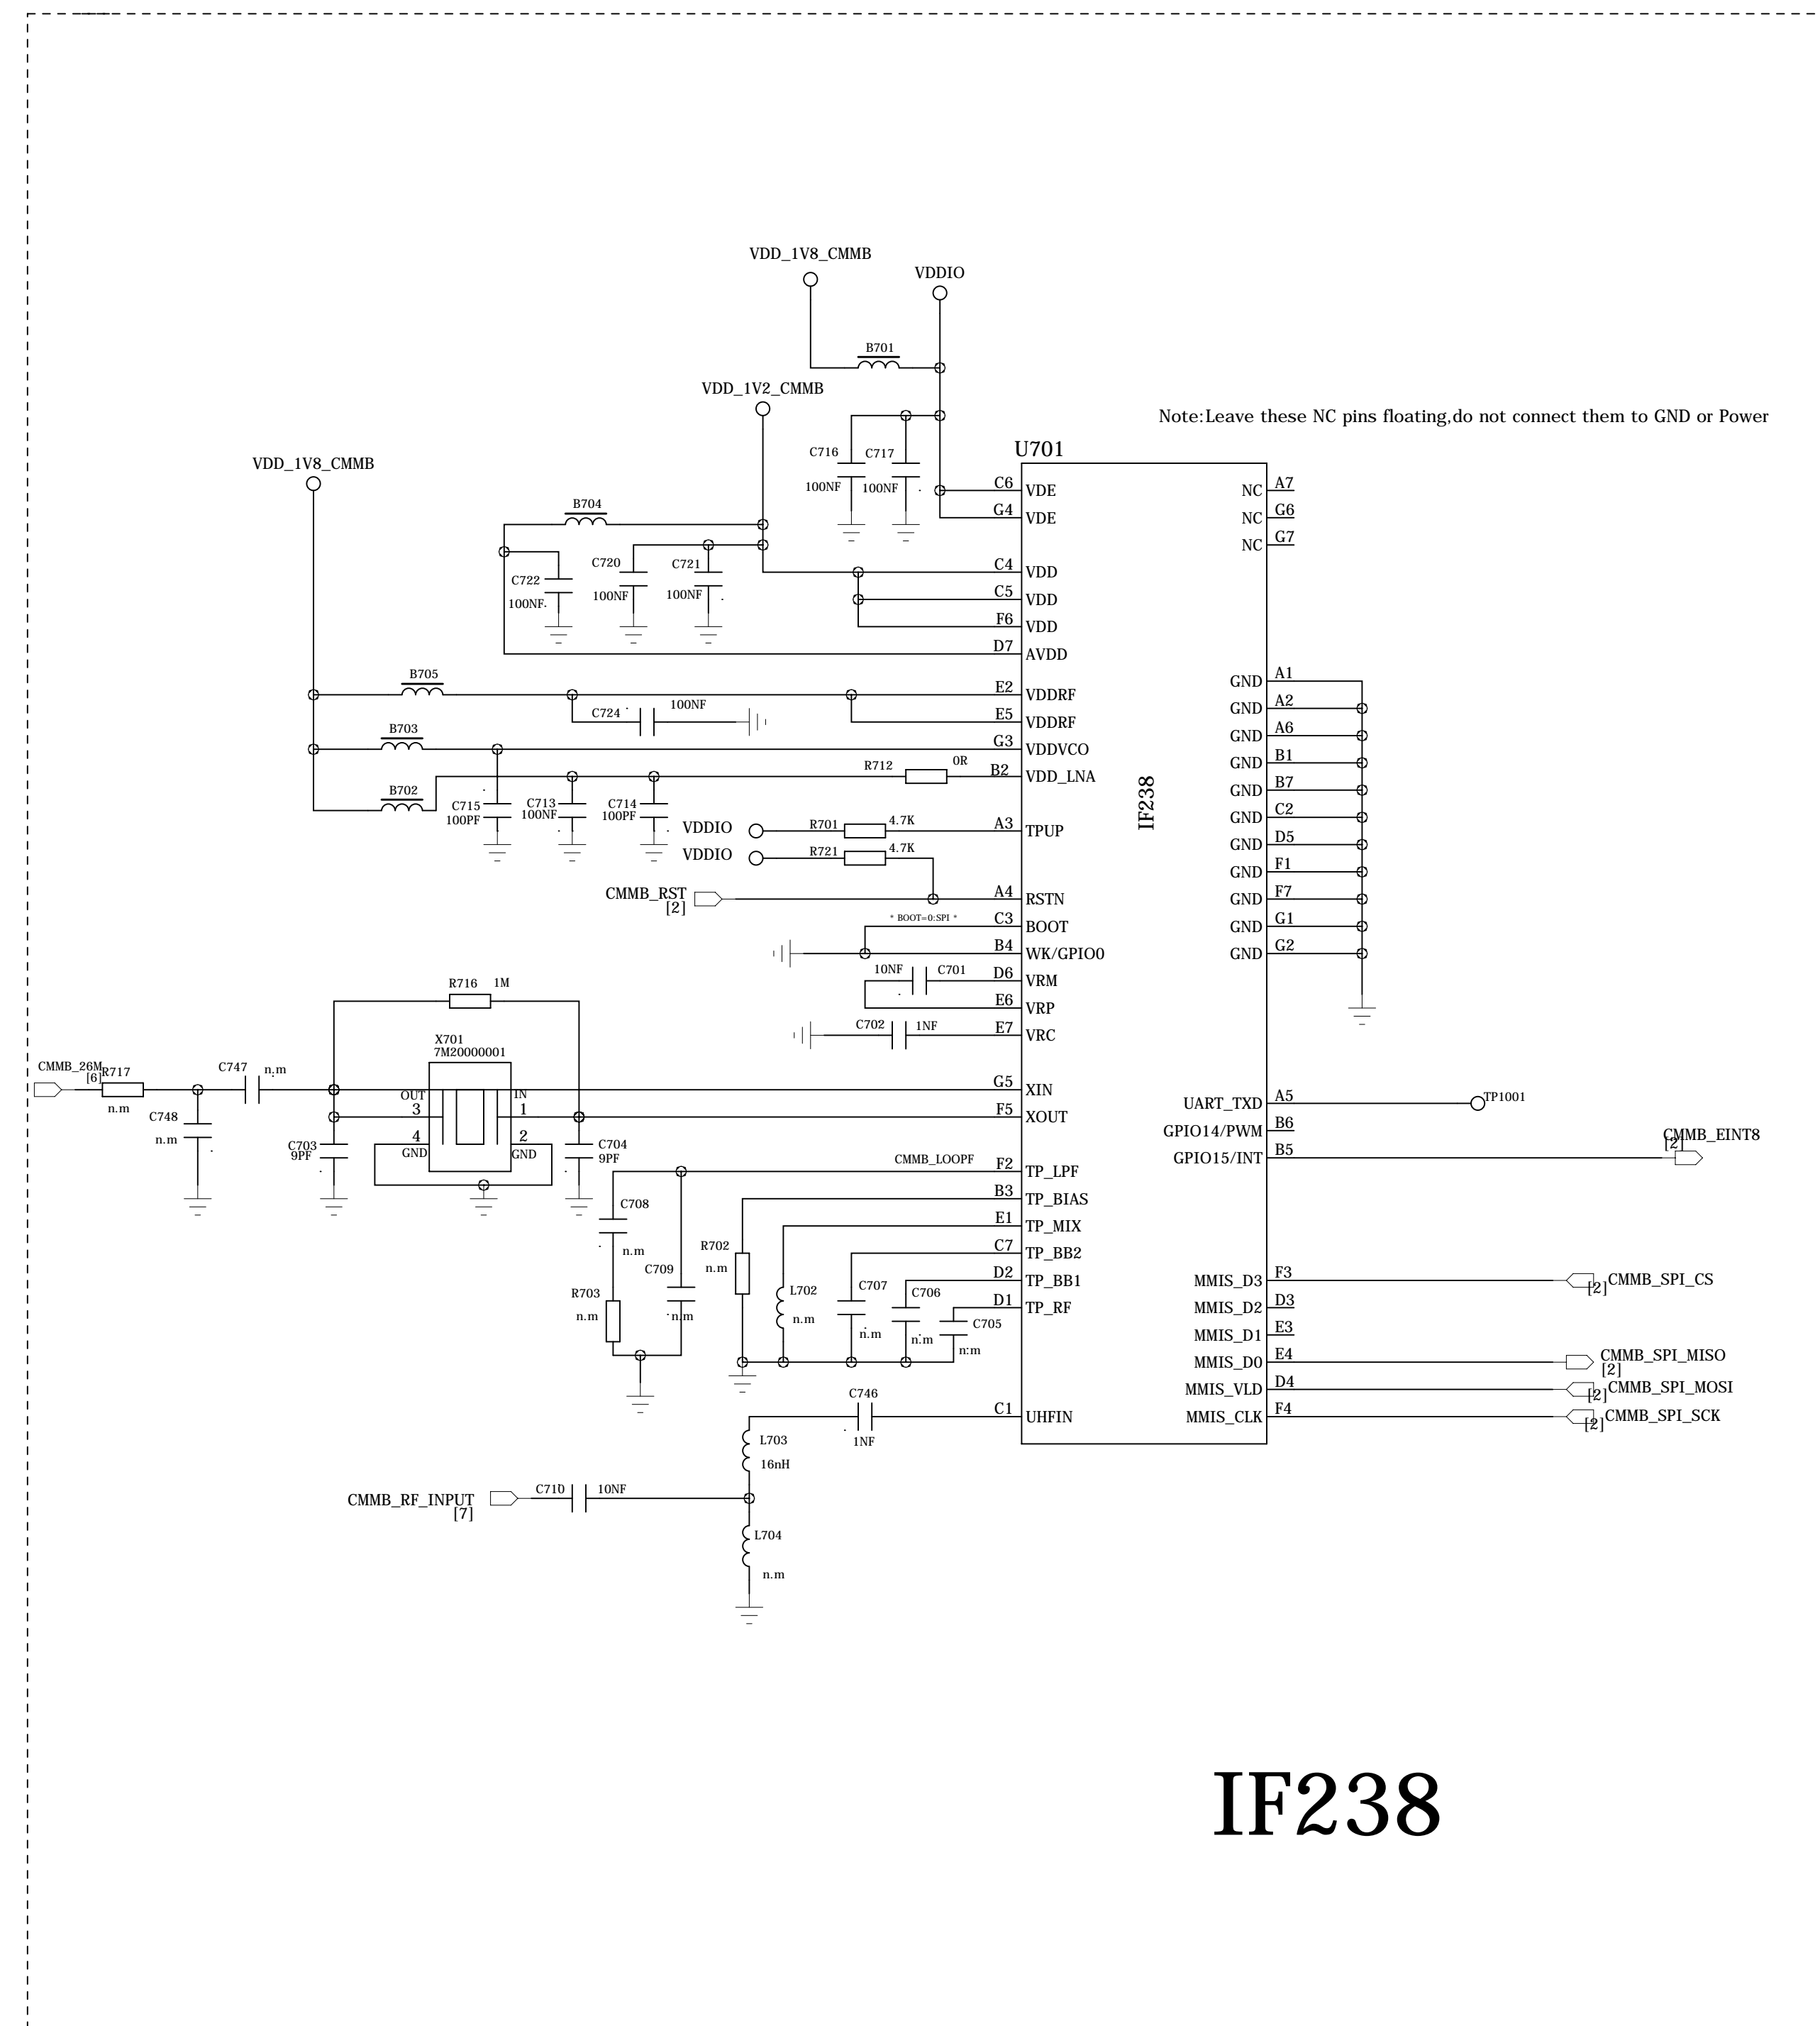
VDD_1V8_CMMB
VDDIO
B701
VDD_1V2_CMMB
Note:Leave these NC pins floating,do not connect them to GND or Power
U701
VDD_1V8_CMMB
C716 100NF
C717 100NF
B704
C722 100NF
C720 100NF
C721 100NF
B705
C724 100NF
B703
B702
R712 0R
C715 100PF
C713 100NF
C714 100PF
VDDIO
R701 4.7K
VDDIO
R721 4.7K
CMMB_RST [2]
* BOOT=0:SPI *
10NF C701
C702 1NF
R716 1M
X701 7M20000001
CMMB_26M [6]
R717 n.m
C747 n.m
C748 n.m
OUT 3
IN 1
4 GND
2 GND
C703 9PF
C704 9PF
CMMB_LOOPF
C708 n.m
C709 n.m
R703 n.m
R702 n.m
L702 n.m
C707 n.m
C706 n.m
C705 n.m
C746 1NF
L703 16nH
CMMB_RF_INPUT [7]
C710 10NF
L704 n.m

C6 VDE
G4 VDE
C4 VDD
C5 VDD
F6 VDD
D7 AVDD
E2 VDDRF
E5 VDDRF
G3 VDDVCO
B2 VDD_LNA
A3 TPUP
A4 RSTN
C3 BOOT
B4 WK/GPIO0
D6 VRM
E6 VRP
E7 VRC
G5 XIN
F5 XOUT
F2 TP_LPF
B3 TP_BIAS
E1 TP_MIX
C7 TP_BB2
D2 TP_BB1
D1 TP_RF
C1 UHFIN

IF238

NC A7
NC G6
NC G7
GND A1
GND A2
GND A6
GND B1
GND B7
GND C2
GND D5
GND F1
GND F7
GND G1
GND G2
UART_TXD A5
TP1001
GPIO14/PWM B6
GPIO15/INT B5
CMMB_EINT8 [2]
MMIS_D3 F3
CMMB_SPI_CS [2]
MMIS_D2 D3
MMIS_D1 E3
MMIS_D0 E4
CMMB_SPI_MISO [2]
MMIS_VLD D4
CMMB_SPI_MOSI [2]
MMIS_CLK F4
CMMB_SPI_SCK [2]

IF238